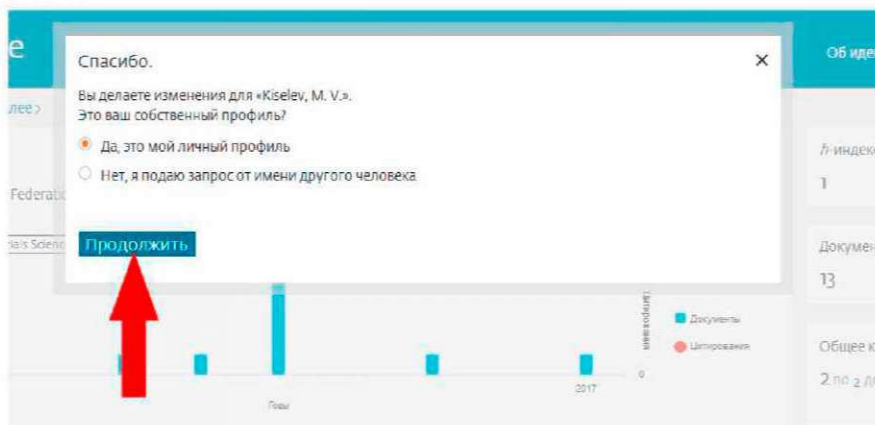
e

лее >

Federati

ials Scienc

Спасибо.

×

Вы делаете изменения для «Kiselev, M. V.».
Это ваш собственный профиль?

Да, это мой личный профиль

Нет, я подаю запрос от имени другого человека

Продолжить

Цитирования

Документы

Цитирования

0

2017

Годы

Об иде

h-индекс
1

Докумен
13

Общее к
2 по 2 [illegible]